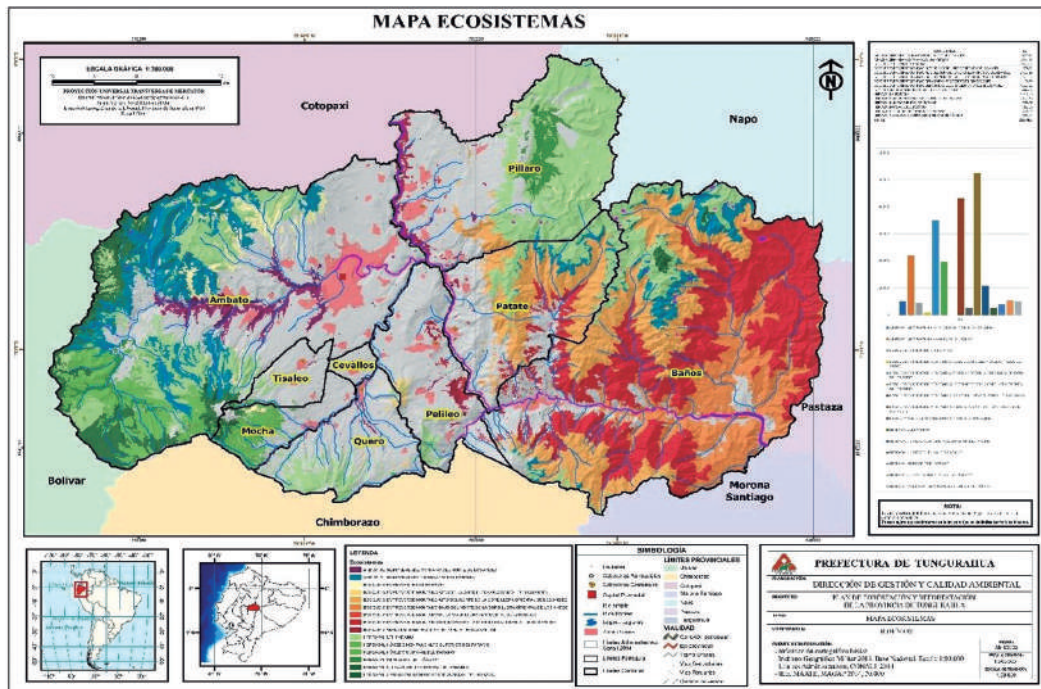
MAPA ECOSISTEMAS

ESCALA GRÁFICA 1:300.000

Cotopaxi

Napo

Pillaro

Ambato

Patate

Cevallos

Tisaleo

Baños

Pelileo

Mocha

Quero

Pastaza

Bolivar

Morona Santiago

Chimborazo

LEYENDA

SIMBOLOGÍA

LÍMITES PROVINCIALES

VIALIDAD

NOTA:

PREFECTURA DE TUNGURAHUA

DIRECCIÓN DE GESTIÓN Y CALIDAD AMBIENTAL

PLAN DE FORESTACIÓN Y REFORESTACIÓN DE LA PROVINCIA DE TUNGURAHUA

MAPA ECOSISTEMAS

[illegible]